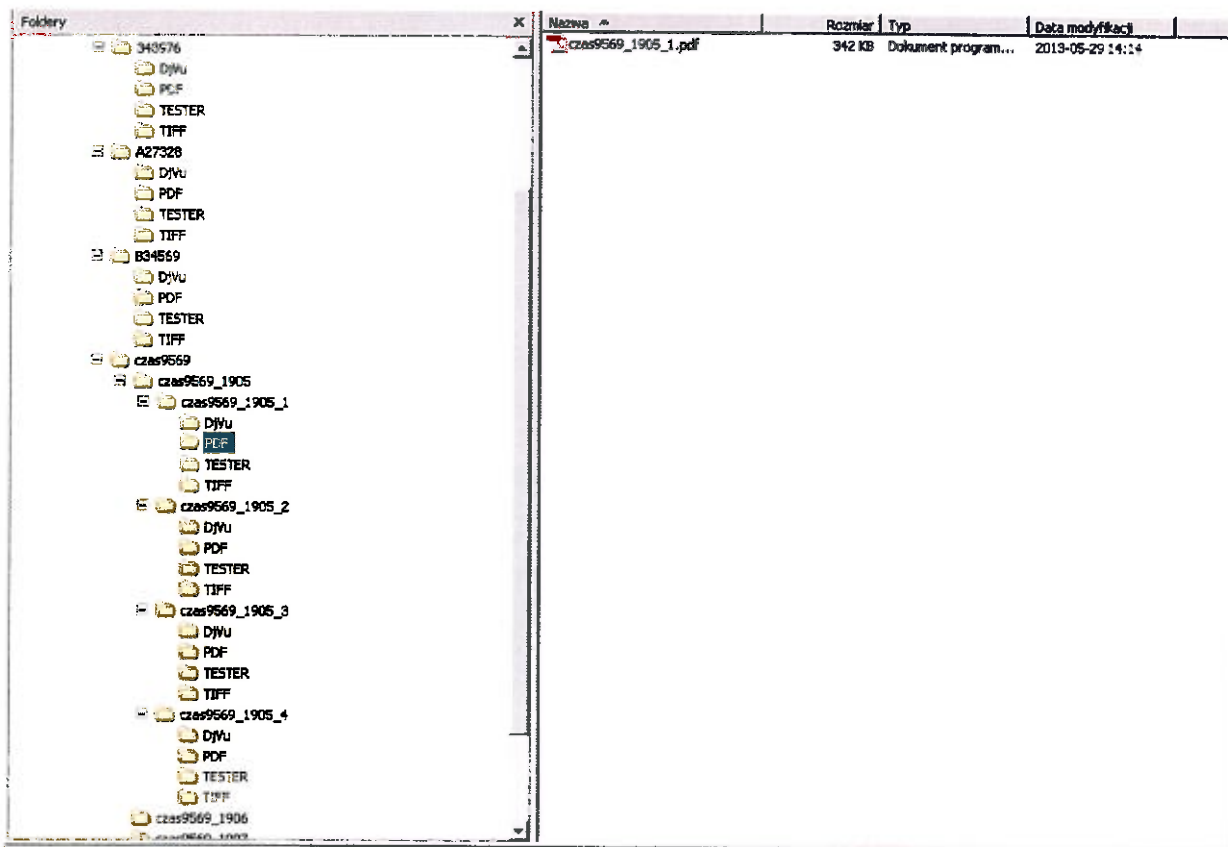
Foldery

343976
DjVu
PDF
TESTER
TIFF
A27328
DjVu
PDF
TESTER
TIFF
B34569
DjVu
PDF
TESTER
TIFF
czas9569
czas9569_1905
czas9569_1905_1
DjVu
PDF
TESTER
TIFF
czas9569_1905_2
DjVu
PDF
TESTER
TIFF
czas9569_1905_3
DjVu
PDF
TESTER
TIFF
czas9569_1905_4
DjVu
PDF
TESTER
TIFF
czas9569_1906
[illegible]

| Nazwa | Rozmiar | Typ | Data modyfikacji |
|---|---|---|---|
| czas9569_1905_1.pdf | 342 KB | Dokument program... | 2013-05-29 14:14 |